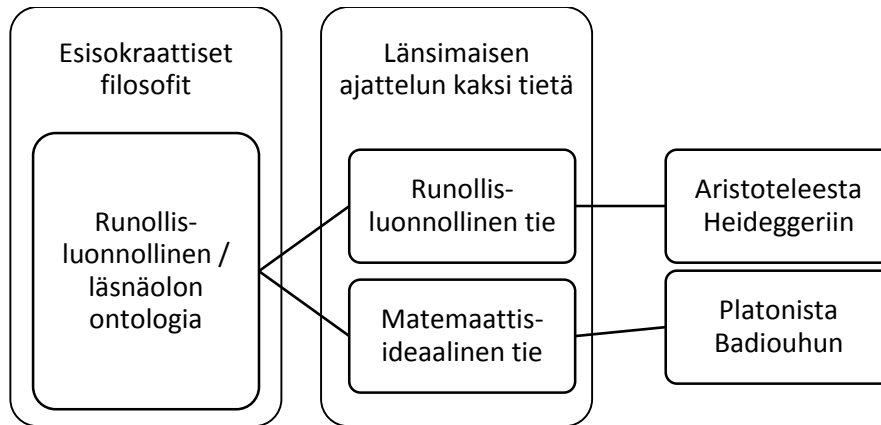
Esisokraattiset filosofit

Runollis-luonnollinen / läsnäolon ontologia

Länsimaisen ajattelun kaksi tietä

Runollis-luonnollinen tie

Matemaattis-ideaalinen tie

Aristoteleesta Heideggeriin

Platonista Badiouhun